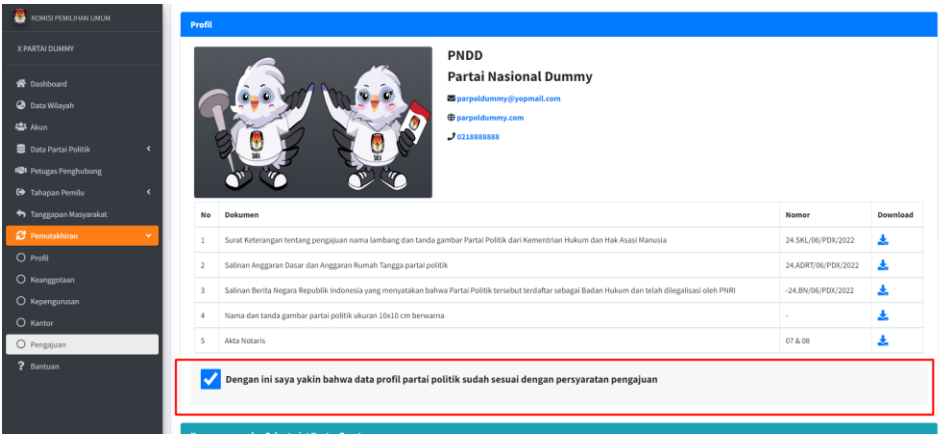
KOMISI PEMILIHAN UMUM

X PARTAI DUMMY

Dashboard
Data Wilayah
Akun
Data Partai Politik
Petugas Penghubung
Tahapan Pemilu
Tanggapan Masyarakat
Pemutakhiran
Profil
Keanggotaan
Kepengurusan
Kantor
Pengajuan
Bantuan

Profil

PNDD
Partai Nasional Dummy
parpoldummy@yopmail.com
parpoldummy.com
0218888888

| No | Dokumen | Nomor | Download |
|---|---|---|---|
| 1 | Surat Keterangan tentang pengajuan nama lambang dan tanda gambar Partai Politik dari Kementrian Hukum dan Hak Asasi Manusia | 24.SKL/06/PDX/2022 | |
| 2 | Salinan Anggaran Dasar dan Anggaran Rumah Tangga partai politik | 24.ADRT/06/PDX/2022 | |
| 3 | Salinan Berita Negara Republik Indonesia yang menyatakan bahwa Partai Politik tersebut terdaftar sebagai Badan Hukum dan telah dilegalisasi oleh PNRI | -24.BN/06/PDX/2022 | |
| 4 | Nama dan tanda gambar partai politik ukuran 10x10 cm berwarna | - | |
| 5 | Akta Notaris | 07 & 08 | |

Dengan ini saya yakin bahwa data profil partai politik sudah sesuai dengan persyaratan pengajuan